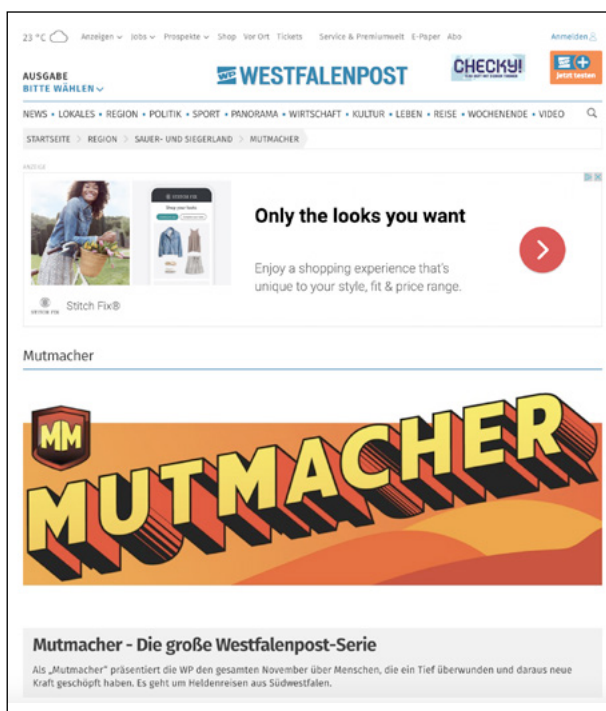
23 °C Anzeigen Jobs Prospekte Shop Vor Ort Tickets Service & Premiumwelt E-Paper Abo Anmelden

AUSGABE
BITTE WÄHLEN

WP WESTFALENPOST

CHECKY!

jetzt testen

NEWS • LOKALES • REGION • POLITIK • SPORT • PANORAMA • WIRTSCHAFT • KULTUR • LEBEN • REISE • WOCHENENDE • VIDEO

STARTSEITE > REGION > SAUER- UND SIEGERLAND > MUTMACHER

ANZEIGE

Only the looks you want

Enjoy a shopping experience that's unique to your style, fit & price range.

Stitch Fix®

Mutmacher

MM

MUTMACHER

Mutmacher - Die große Westfalenpost-Serie

Als „Mutmacher" präsentiert die WP den gesamten November über Menschen, die ein Tief überwunden und daraus neue Kraft geschöpft haben. Es geht um Heldenreisen aus Südwestfalen.